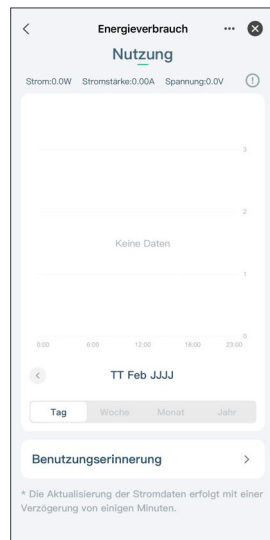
<

Energieverbrauch

···

Nutzung

Strom:0.0W Stromstärke:0.00A Spannung:0.0V

3

2

Keine Daten

1

0

0:00 6:00 12:00 18:00 23:00

<

TT Feb JJJJ

Tag Woche Monat Jahr

Benutzungserinnerung

>

* Die Aktualisierung der Stromdaten erfolgt mit einer Verzögerung von einigen Minuten.